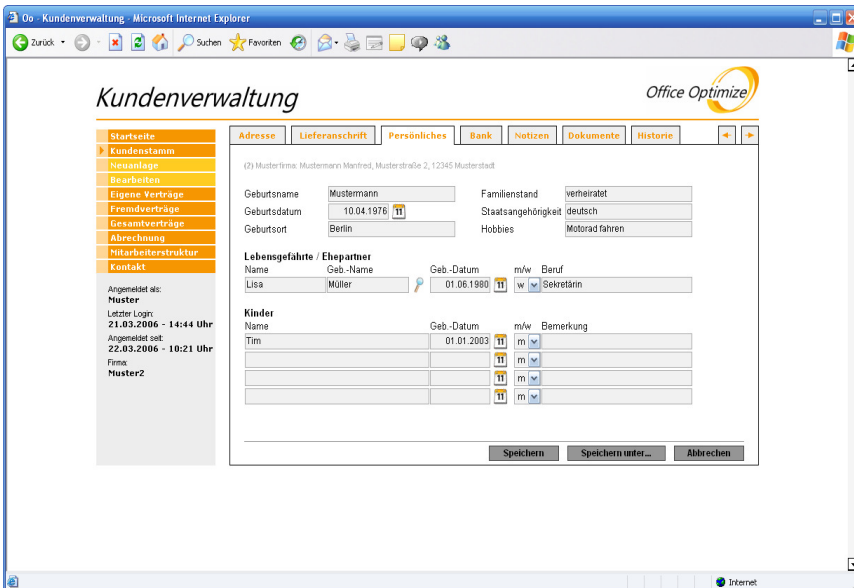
Oo - Kundenverwaltung - Microsoft Internet Explorer

Zurück · Suchen · Favoriten

Kundenverwaltung

Office Optimize

Startseite
Kundenstamm
Neuanlage
Bearbeiten
Eigene Verträge
Fremdverträge
Gesamtverträge
Abrechnung
Mitarbeiterstruktur
Kontakt

Angemeldet als:
Muster
Letzter Login:
21.03.2006 - 14:44 Uhr
Angemeldet seit:
22.03.2006 - 10:21 Uhr
Firma:
Muster2

Adresse | Lieferanschrift | Persönliches | Bank | Notizen | Dokumente | Historie

(2) Musterfirma: Mustermann Manfred, Musterstraße 2, 12345 Musterstadt

Geburtsname Mustermann
Geburtsdatum 10.04.1976
Geburtsort Berlin
Familienstand verheiratet
Staatsangehörigkeit deutsch
Hobbies Motorad fahren

Lebensgefährte / Ehepartner
| Name | Geb.-Name | Geb.-Datum | m/w | Beruf |
|---|---|---|---|---|
| Lisa | Müller | 01.06.1980 | w | Sekretärin |

Kinder
| Name | Geb.-Datum | m/w | Bemerkung |
|---|---|---|---|
| Tim | 01.01.2003 | m | |
| | | m | |
| | | m | |
| | | m | |

Speichern | Speichern unter... | Abbrechen

Internet